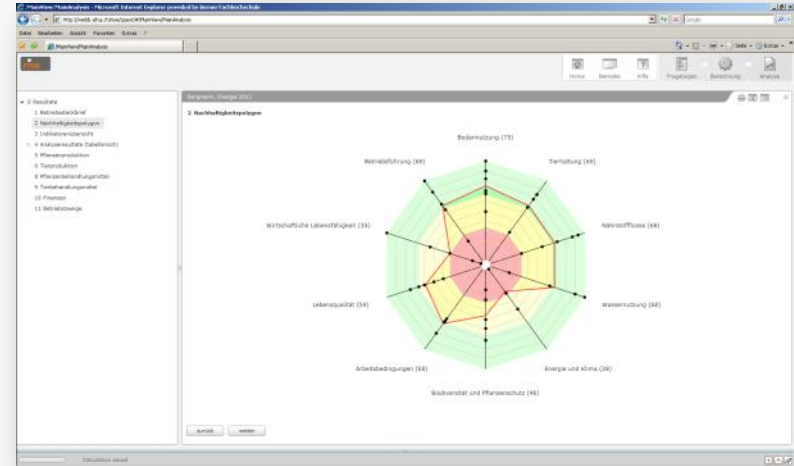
RISEWare RISEAnalysis - Microsoft Internet Explorer provided by Berner Fachhochschule

http://webb.shl.bfh.ch/rise/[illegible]/RISEWare/RiseAnalysis

Datei Bearbeiten Ansicht Favoriten Extras ?

RiseWare/RiseAnalysis

Seite Extras

Home Betriebe Hilfe Fragebogen Berechnung Analyse

3 Resultate
1 Betriebssteckbrief
2 Nachhaltigkeitspolygon
3 Indikatorenübersicht
4 Analyseresultate (tabellarisch)
5 Pflanzenproduktion
6 Tierproduktion
7 Pflanzenbehandlungsmittel
8 Tierbehandlungsmittel
9 Finanzen
11 Betriebszweige

Bergmann, Energie 2011

2 Nachhaltigkeitspolygon

Bodennutzung (75)

Tierhaltung (69)

Nährstoffflüsse (68)

Wassernutzung (68)

Energie und Klima (26)

Biodiversität und Pflanzenschutz (46)

Arbeitsbedingungen (68)

Lebensqualität (59)

Wirtschaftliche Lebensfähigkeit (33)

Betriebsführung (69)

zurück weiter

Calculation saved